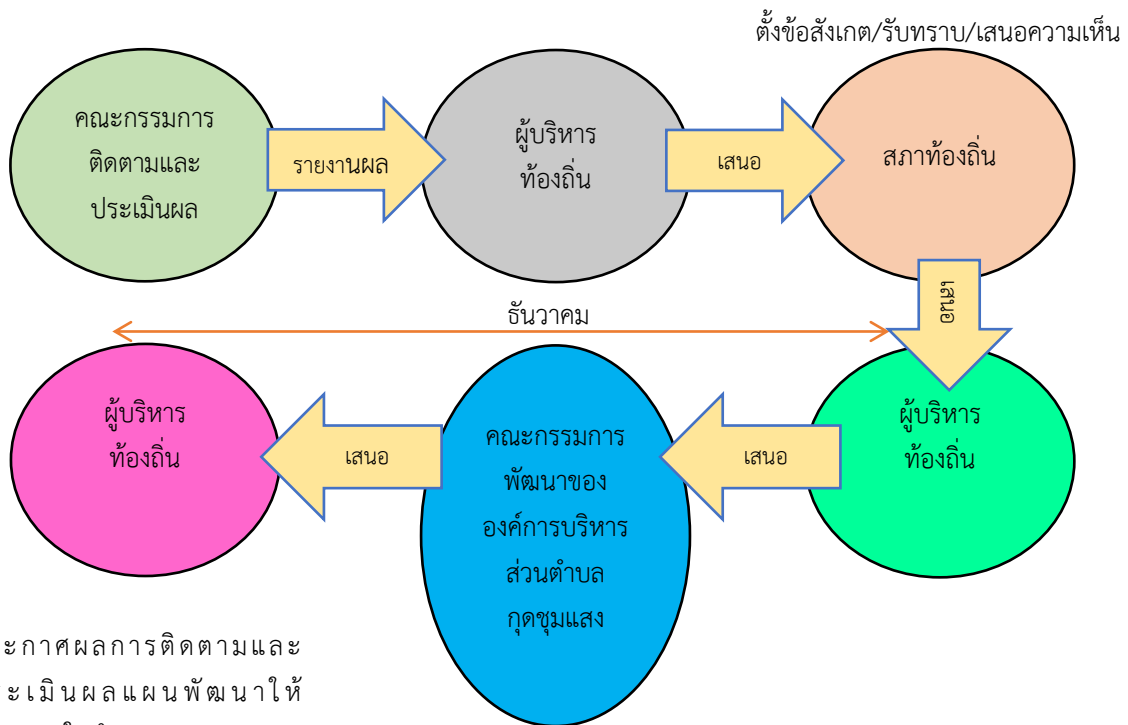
ตั้งข้อสังเกต/รับทราบ/เสนอความเห็น

คณะกรรมการติดตามและประเมินผล

รายงานผล

ผู้บริหารท้องถิ่น

เสนอ

สภาท้องถิ่น

เสนอ

ธันวาคม

ผู้บริหารท้องถิ่น

เสนอ

คณะกรรมการพัฒนาขององค์การบริหารส่วนตำบลกุดชุมแสง

เสนอ

ผู้บริหารท้องถิ่น

ะกาศผลการติดตามและ
ะเมินผลแผนพัฒนาให้
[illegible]